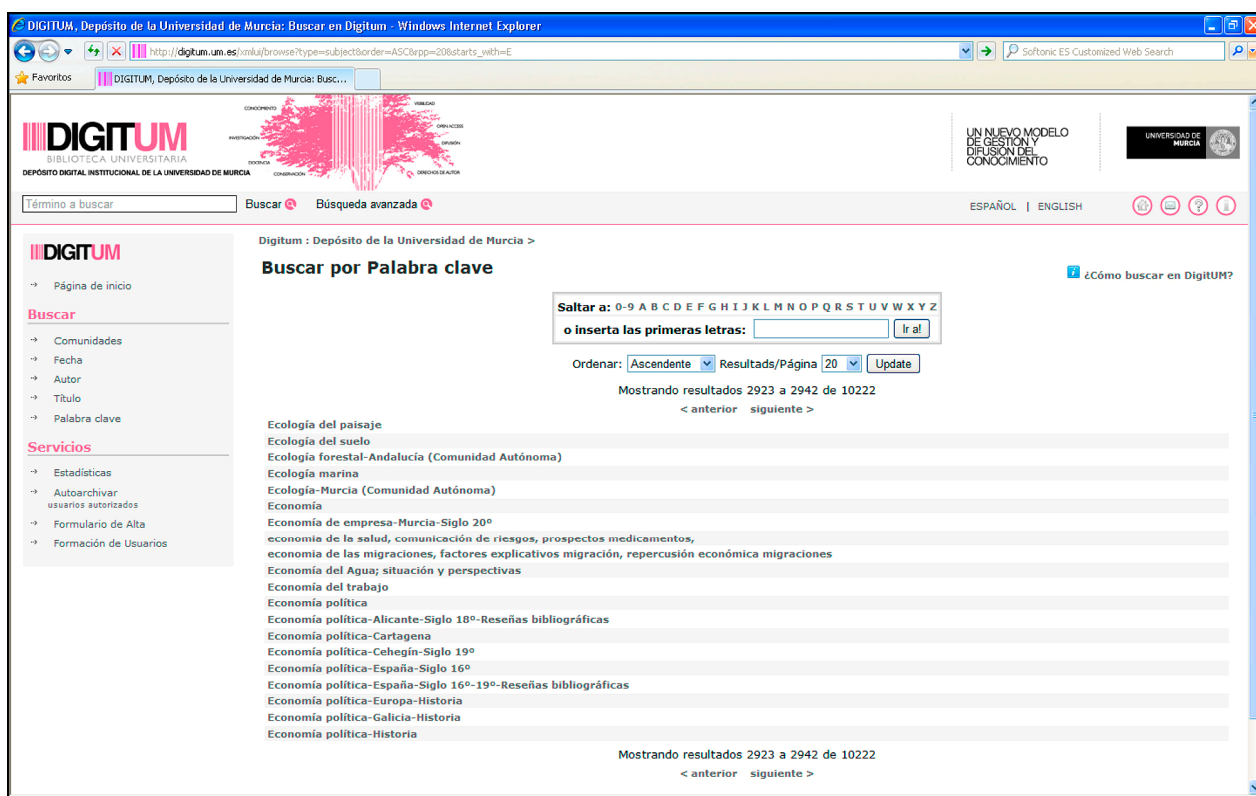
DIGITUM, Depósito de la Universidad de Murcia: Buscar en Digitum - Windows Internet Explorer

http://digitum.um.es/xmlui/browse?type=subject&order=ASC&rpp=20&starts_with=E

Softonic ES Customized Web Search

Favoritos

DIGITUM, Depósito de la Universidad de Murcia: Busc...

DIGITUM
BIBLIOTECA UNIVERSITARIA
DEPÓSITO DIGITAL INSTITUCIONAL DE LA UNIVERSIDAD DE MURCIA

CONOCIMIENTO
INVESTIGACIÓN
DOCENCIA
CONSERVACIÓN
VISIBILIDAD
OPEN ACCESS
DIFUSIÓN
DERECHOS DE AUTOR

UN NUEVO MODELO DE GESTIÓN Y DIFUSIÓN DEL CONOCIMIENTO

UNIVERSIDAD DE MURCIA

Término a buscar

Buscar

Búsqueda avanzada

ESPAÑOL | ENGLISH

DIGITUM

Página de inicio

Buscar

Comunidades

Fecha

Autor

Título

Palabra clave

Servicios

Estadísticas

Autoarchivar
usuarios autorizados

Formulario de Alta

Formación de Usuarios

Digitum : Depósito de la Universidad de Murcia >

Buscar por Palabra clave

¿Cómo buscar en DigitUM?

Saltar a: 0-9 A B C D E F G H I J K L M N O P Q R S T U V W X Y Z

o inserta las primeras letras:

Ir a!

Ordenar: Ascendente Resultads/Página 20 Update

Mostrando resultados 2923 a 2942 de 10222

< anterior siguiente >

Ecología del paisaje
Ecología del suelo
Ecología forestal-Andalucía (Comunidad Autónoma)
Ecología marina
Ecología-Murcia (Comunidad Autónoma)
Economía
Economía de empresa-Murcia-Siglo 20º
economía de la salud, comunicación de riesgos, prospectos medicamentos,
economía de las migraciones, factores explicativos migración, repercusión económica migraciones
Economía del Agua; situación y perspectivas
Economía del trabajo
Economía política
Economía política-Alicante-Siglo 18º-Reseñas bibliográficas
Economía política-Cartagena
Economía política-Cehegín-Siglo 19º
Economía política-España-Siglo 16º
Economía política-España-Siglo 16º-19º-Reseñas bibliográficas
Economía política-Europa-Historia
Economía política-Galicia-Historia
Economía política-Historia

Mostrando resultados 2923 a 2942 de 10222

< anterior siguiente >